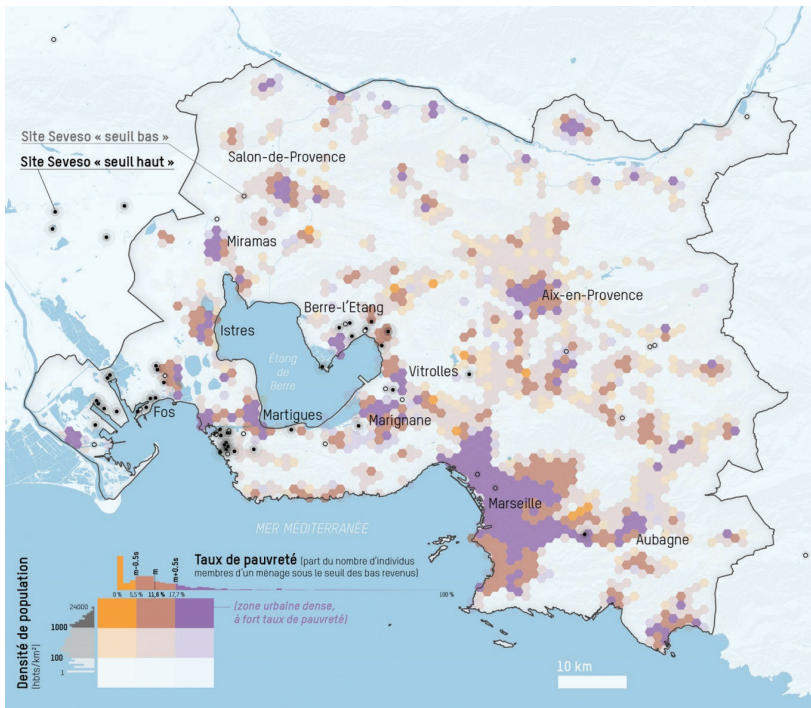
Site Seveso « seuil bas »
Site Seveso « seuil haut »
Salon-de-Provence
Miramas
Berre-l'Etang
Aix-en-Provence
Istres
Étang de Berre
Vitrolles
Fos
Martigues
Marignane
Marseille
Aubagne
MER MÉDITERRANÉE
Taux de pauvreté (part du nombre d'individus membres d'un ménage sous le seuil des bas revenus)
m-0.5s
m
m+0.5s
0
5,5 %
11,6 %
17,7 %
100 %
(zone urbaine dense, à fort taux de pauvreté)
Densité de population (hbts/km²)
24000
1000
100
1
10 km